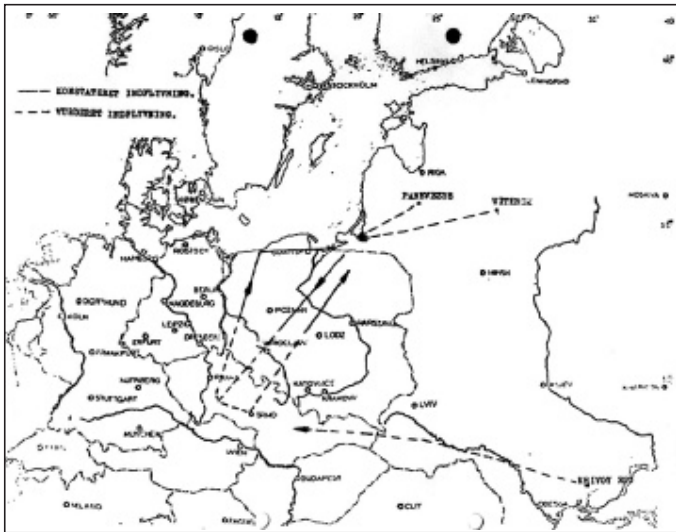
KONSTATERET INDFLYVNING.
UVISSERET INDFLYVNING.

OSLO
STOCKHOLM
HELSINKI
LENINGRAD
RIGA
MOSKVA
PANEVEZOS
VITEBSK
HAMBURG
ROSTOCK
BERLIN
MAGDEBURG
DORTMUND
POZNAN
LODZ
WARSZAWA
MINSK
LEIPZIG
ERFURT
DRESDEN
FRANKFURT
WROCLAW
KATOWICE
KRAKOW
NURNBERG
STUTTGART
BRNO
LVIV
MUNCHEN
WIEN
BUDAPEST
MILANO
CLUJ
KRIVOY ROG